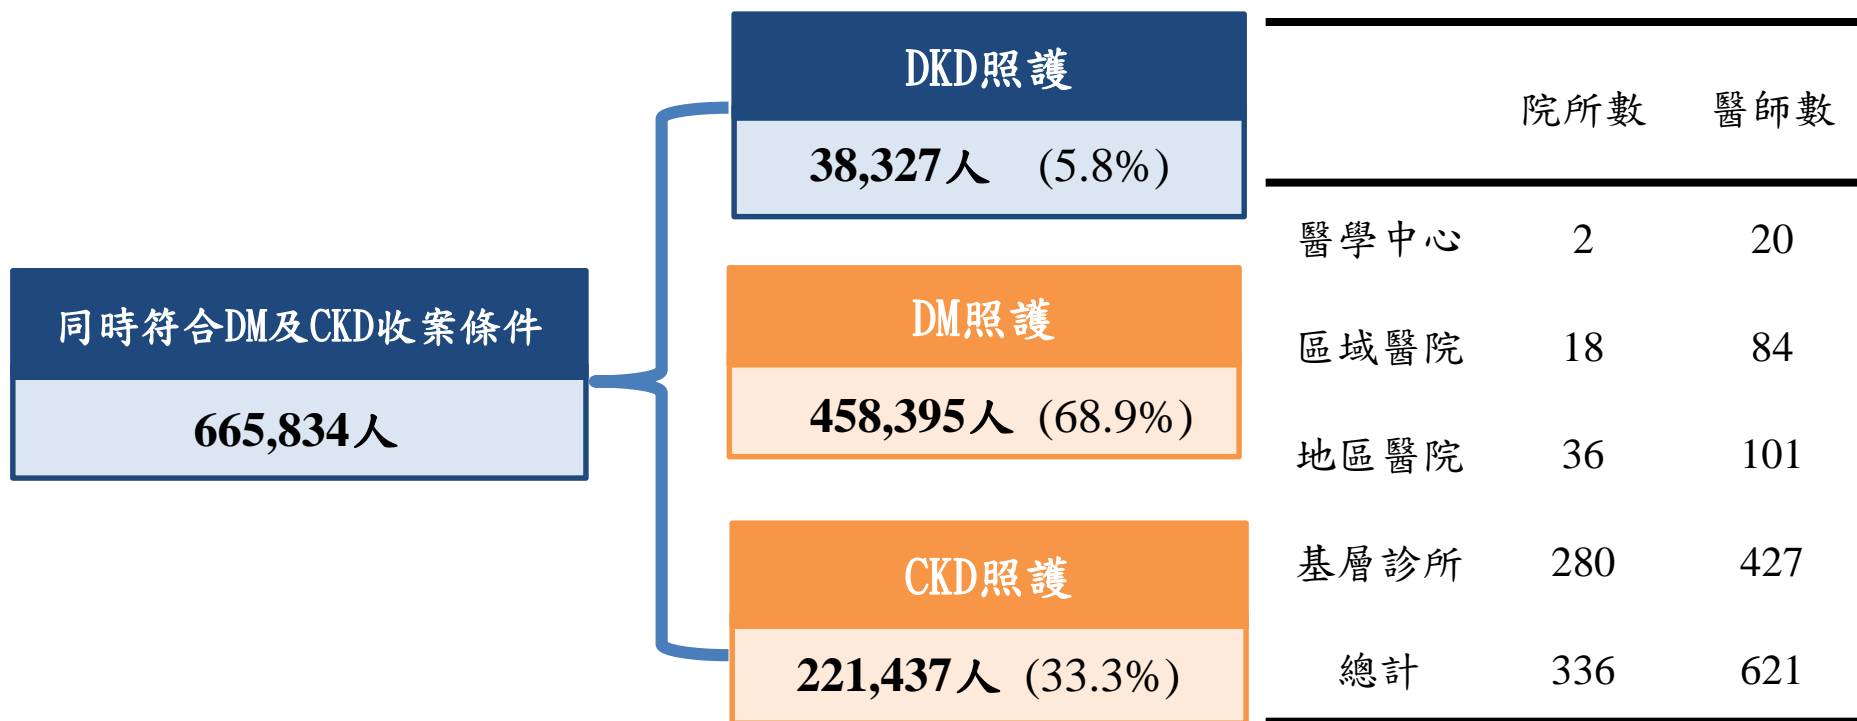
同時符合DM及CKD收案條件

665,834人

DKD照護

38,327人 (5.8%)

DM照護

458,395人 (68.9%)

CKD照護

221,437人 (33.3%)

| | 院所數 | 醫師數 |
|---|---|---|
| 醫學中心 | 2 | 20 |
| 區域醫院 | 18 | 84 |
| 地區醫院 | 36 | 101 |
| 基層診所 | 280 | 427 |
| 總計 | 336 | 621 |